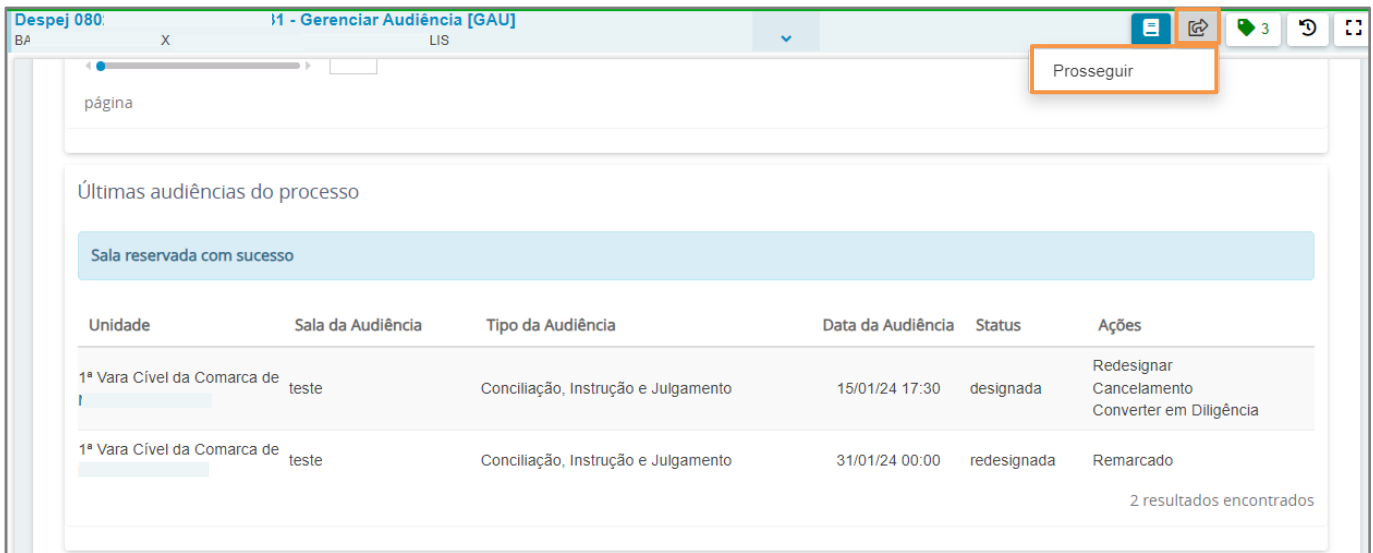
Despej 080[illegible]1 - Gerenciar Audiência [GAU]
BA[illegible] X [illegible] LIS

3

Prosseguir

página

Últimas audiências do processo

Sala reservada com sucesso

| Unidade | Sala da Audiência | Tipo da Audiência | Data da Audiência | Status | Ações |
|---|---|---|---|---|---|
| 1ª Vara Cível da Comarca de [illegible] | teste | Conciliação, Instrução e Julgamento | 15/01/24 17:30 | designada | Redesignar Cancelamento Converter em Diligência |
| 1ª Vara Cível da Comarca de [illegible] | teste | Conciliação, Instrução e Julgamento | 31/01/24 00:00 | redesignada | Remarcado |

2 resultados encontrados